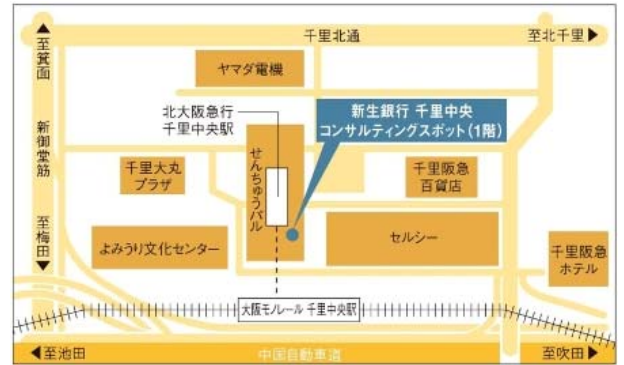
▲至箕面

千里北通

至北千里▶

ヤマダ電機

北大阪急行
千里中央駅

新生銀行 千里中央
コンサルティングスポット（1階）

新御堂筋

千里大丸
プラザ

せんちゅうパル

千里阪急
百貨店

至梅田▼

よみうり文化センター

セルシー

千里阪急
ホテル

大阪モノレール 千里中央駅

◀至池田

中国自動車道

至吹田▶